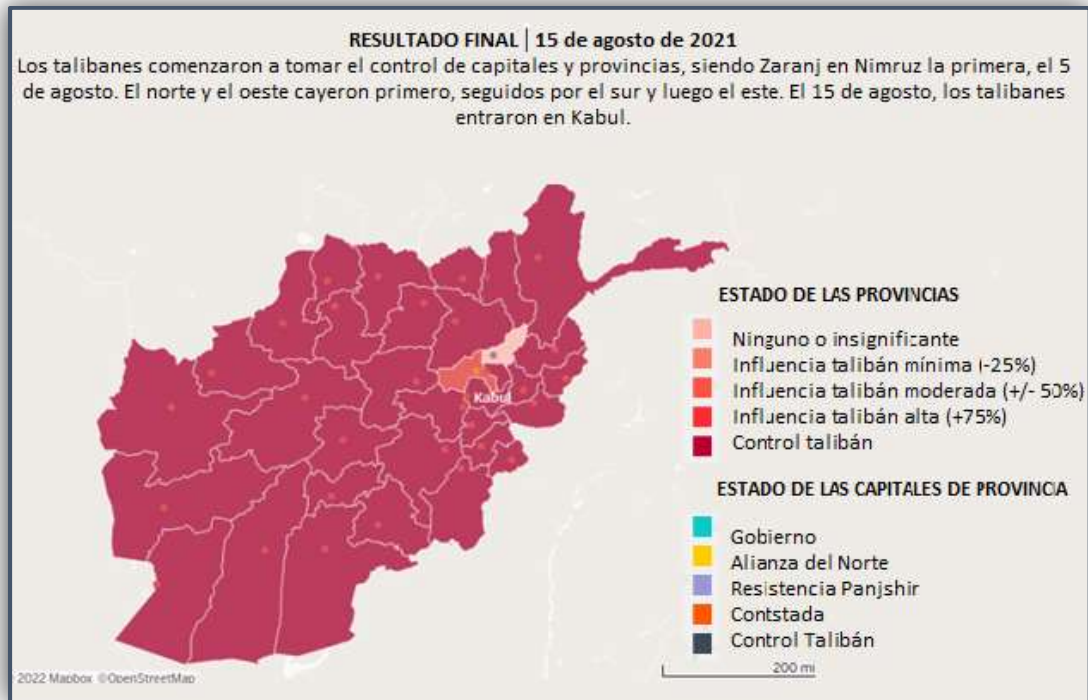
RESULTADO FINAL | 15 de agosto de 2021
Los talibanes comenzaron a tomar el control de capitales y provincias, siendo Zaranj en Nimruz la primera, el 5 de agosto. El norte y el oeste cayeron primero, seguidos por el sur y luego el este. El 15 de agosto, los talibanes entraron en Kabul.

Kabul

ESTADO DE LAS PROVINCIAS
Ninguno o insignificante
Influencia talibán mínima (-25%)
Influencia talibán moderada (+/- 50%)
Influencia talibán alta (+75%)
Control talibán

ESTADO DE LAS CAPITALES DE PROVINCIA
Gobierno
Alianza del Norte
Resistencia Panjshir
Contstada
Control Talibán

2022 Mapbox ©OpenStreetMap
200 mi